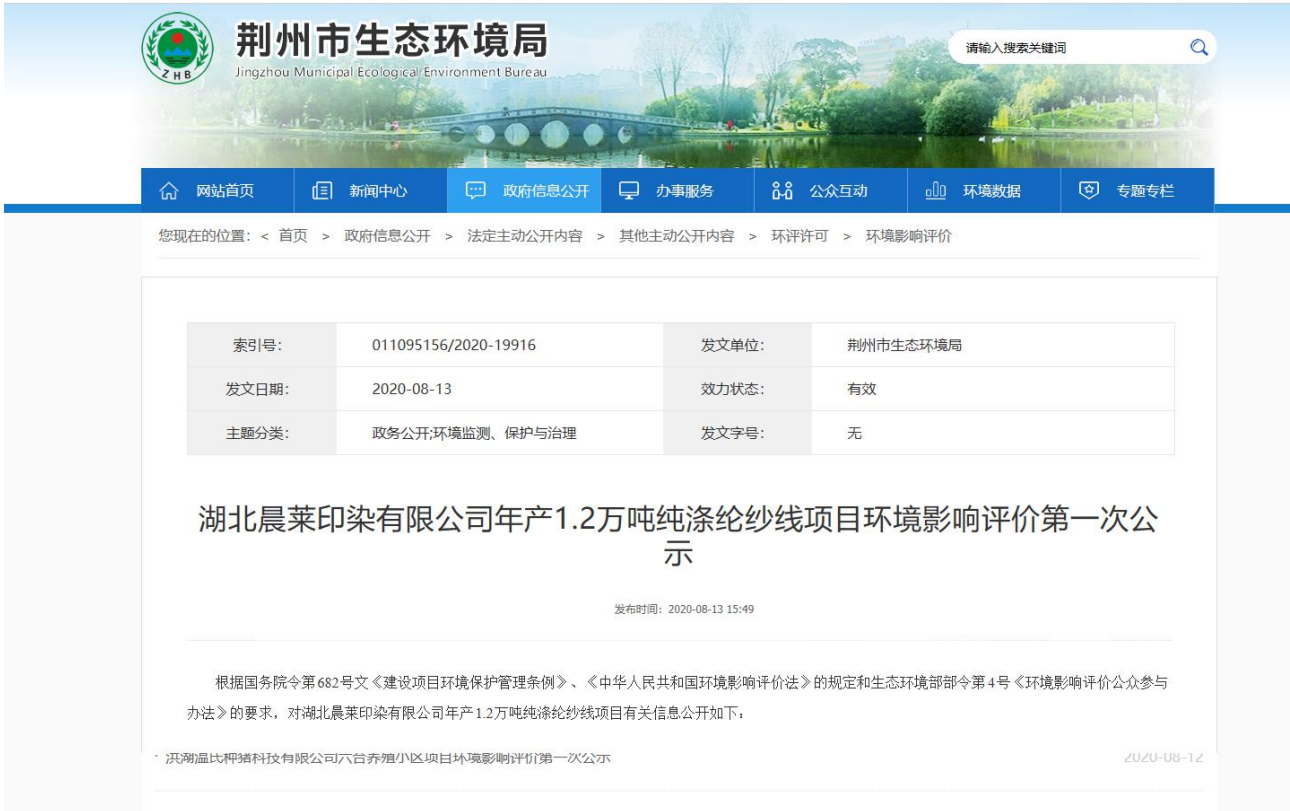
ZHB

荆州市生态环境局
Jingzhou Municipal Ecological Environment Bureau

请输入搜索关键词

网站首页　新闻中心　政府信息公开　办事服务　公众互动　环境数据　专题专栏

您现在的位置：< 首页 > 政府信息公开 > 法定主动公开内容 > 其他主动公开内容 > 环评许可 > 环境影响评价

| 索引号: | 011095156/2020-19916 | 发文单位: | 荆州市生态环境局 |
|---|---|---|---|
| 发文日期: | 2020-08-13 | 效力状态: | 有效 |
| 主题分类: | 政务公开;环境监测、保护与治理 | 发文字号: | 无 |

湖北晨莱印染有限公司年产1.2万吨纯涤纶纱线项目环境影响评价第一次公示

发布时间：2020-08-13 15:49

根据国务院令第682号文《建设项目环境保护管理条例》、《中华人民共和国环境影响评价法》的规定和生态环境部部令第4号《环境影响评价公众参与办法》的要求，对湖北晨莱印染有限公司年产1.2万吨纯涤纶纱线项目有关信息公开如下：

· 洪湖温氏种猪科技有限公司六台养殖小区项目环境影响评价第一次公示　2020-08-12